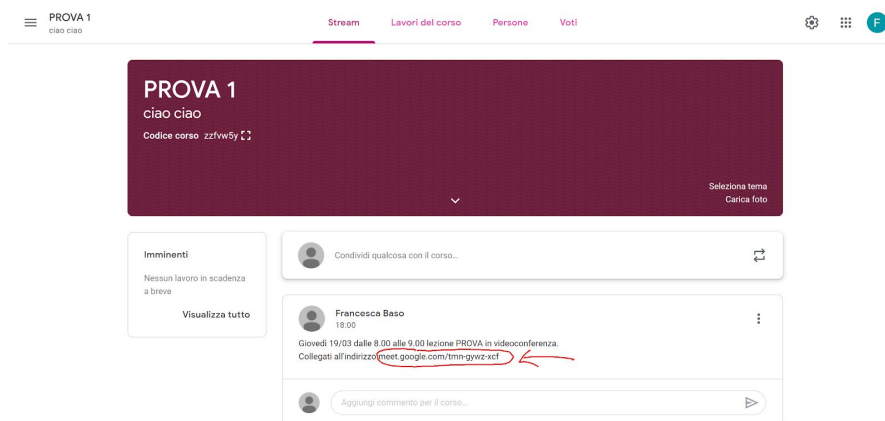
PROVA 1
ciao ciao

Stream Lavori del corso Persone Voti

F

PROVA 1
ciao ciao
Codice corso zzfvw5y

Seleziona tema
Carica foto

Imminenti
Nessun lavoro in scadenza a breve
Visualizza tutto

Condividi qualcosa con il corso...

Francesca Baso
18:00

Giovedì 19/03 dalle 8.00 alle 9.00 lezione PROVA in videoconferenza.
Collegati all'indirizzo meet.google.com/tmn-gywz-xcf

Aggiungi commento per il corso...